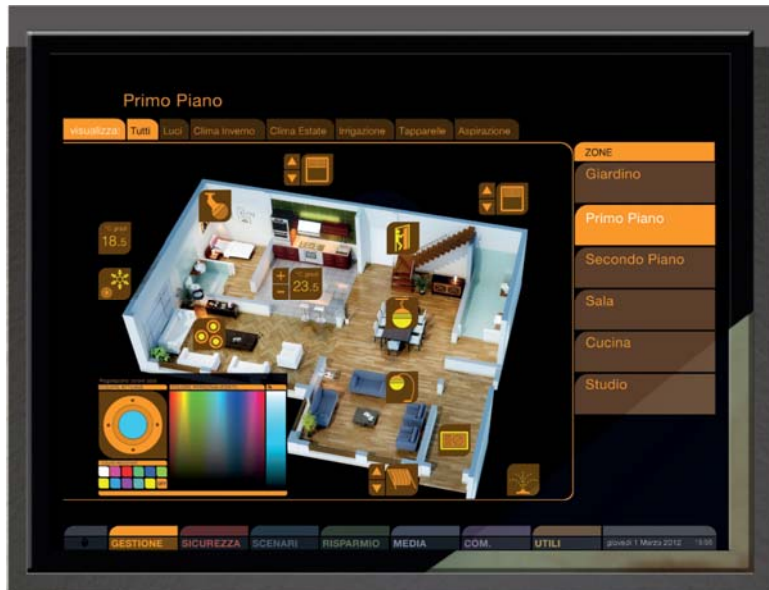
Primo Piano

visualizza: Tutti Luci Clima Inverno Clima Estate Irrigazione Tapparelle Aspirazione

ZONE
Giardino
Primo Piano
Secondo Piano
Sala
Cucina
Studio

°C gradi
18.5

°C gradi
23.5

GESTIONE SICUREZZA SCENARI RISPARMIO MEDIA COM. UTILI giovedì 1 Marzo 2012 15:56